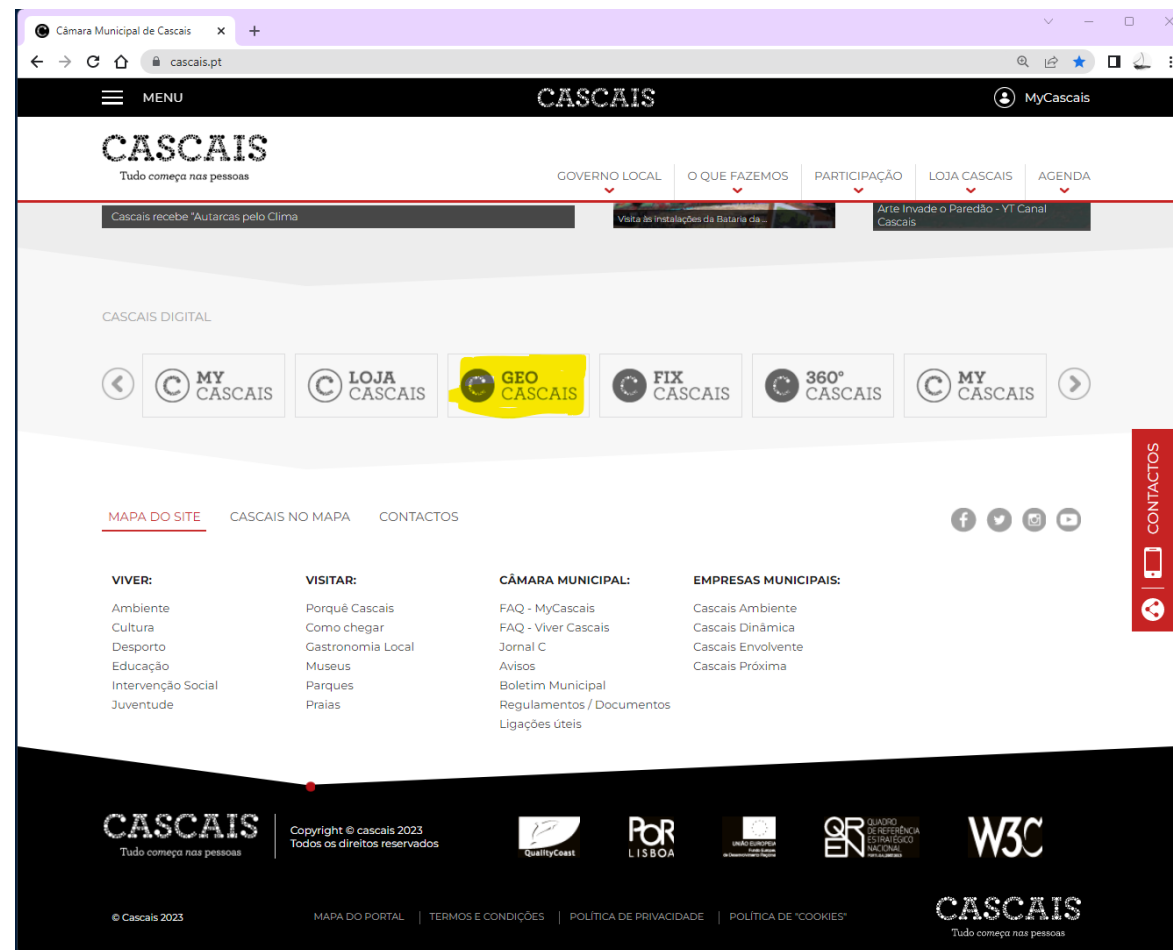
Câmara Municipal de Cascais ×
cascais.pt

MENU
CASCAIS
MyCascais

CASCAIS
Tudo começa nas pessoas

GOVERNO LOCAL
O QUE FAZEMOS
PARTICIPAÇÃO
LOJA CASCAIS
AGENDA

Cascais recebe "Autarcas pelo Clima
Visita às Instalações da Bataria da ...
Arte Invade o Paredão - YT Canal Cascais

CASCAIS DIGITAL

MY CASCAIS
LOJA CASCAIS
GEO CASCAIS
FIX CASCAIS
360° CASCAIS
MY CASCAIS

CONTACTOS

MAPA DO SITE
CASCAIS NO MAPA
CONTACTOS

VIVER:
Ambiente
Cultura
Desporto
Educação
Intervenção Social
Juventude

VISITAR:
Porquê Cascais
Como chegar
Gastronomia Local
Museus
Parques
Praias

CÂMARA MUNICIPAL:
FAQ - MyCascais
FAQ - Viver Cascais
Jornal C
Avisos
Boletim Municipal
Regulamentos / Documentos
Ligações úteis

EMPRESAS MUNICIPAIS:
Cascais Ambiente
Cascais Dinâmica
Cascais Envolvente
Cascais Próxima

CASCAIS
Tudo começa nas pessoas
Copyright © cascais 2023
Todos os direitos reservados

QualityCoast
POR LISBOA
UNIÃO EUROPEIA
QREN QUADRO DE REFERÊNCIA ESTRATÉGICO NACIONAL
W3C

© Cascais 2023
MAPA DO PORTAL | TERMOS E CONDIÇÕES | POLÍTICA DE PRIVACIDADE | POLÍTICA DE "COOKIES"
CASCAIS
Tudo começa nas pessoas